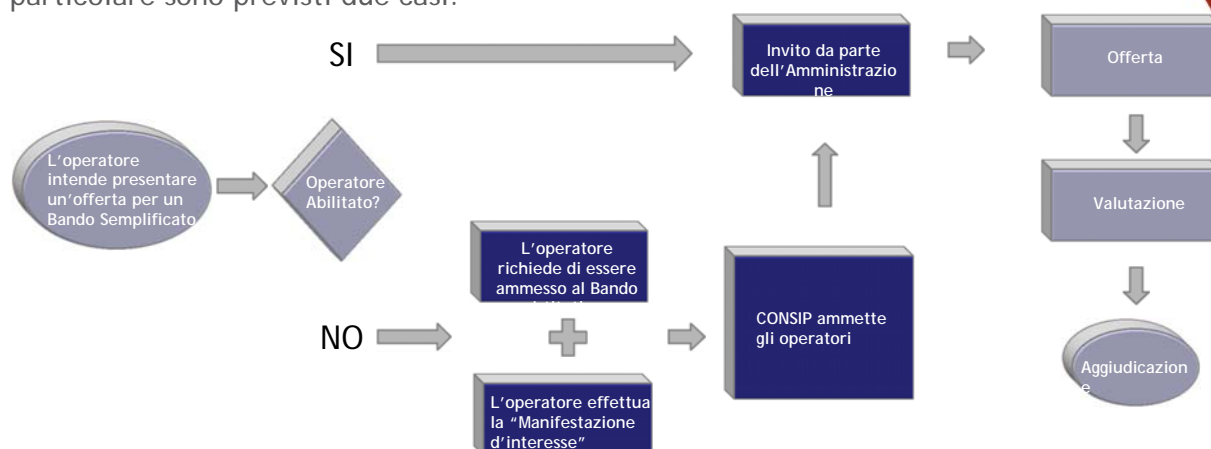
particolare sono previsti due casi:

SI

Invito da parte dell'Amministrazione ne

Offerta

L'operatore intende presentare un'offerta per un Bando Semplificato

Operatore Abilitato?

Valutazione

L'operatore richiede di essere ammesso al Bando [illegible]

NO

CONSIP ammette gli operatori

Aggiudicazion e

L'operatore effettua la "Manifestazione d'interesse"